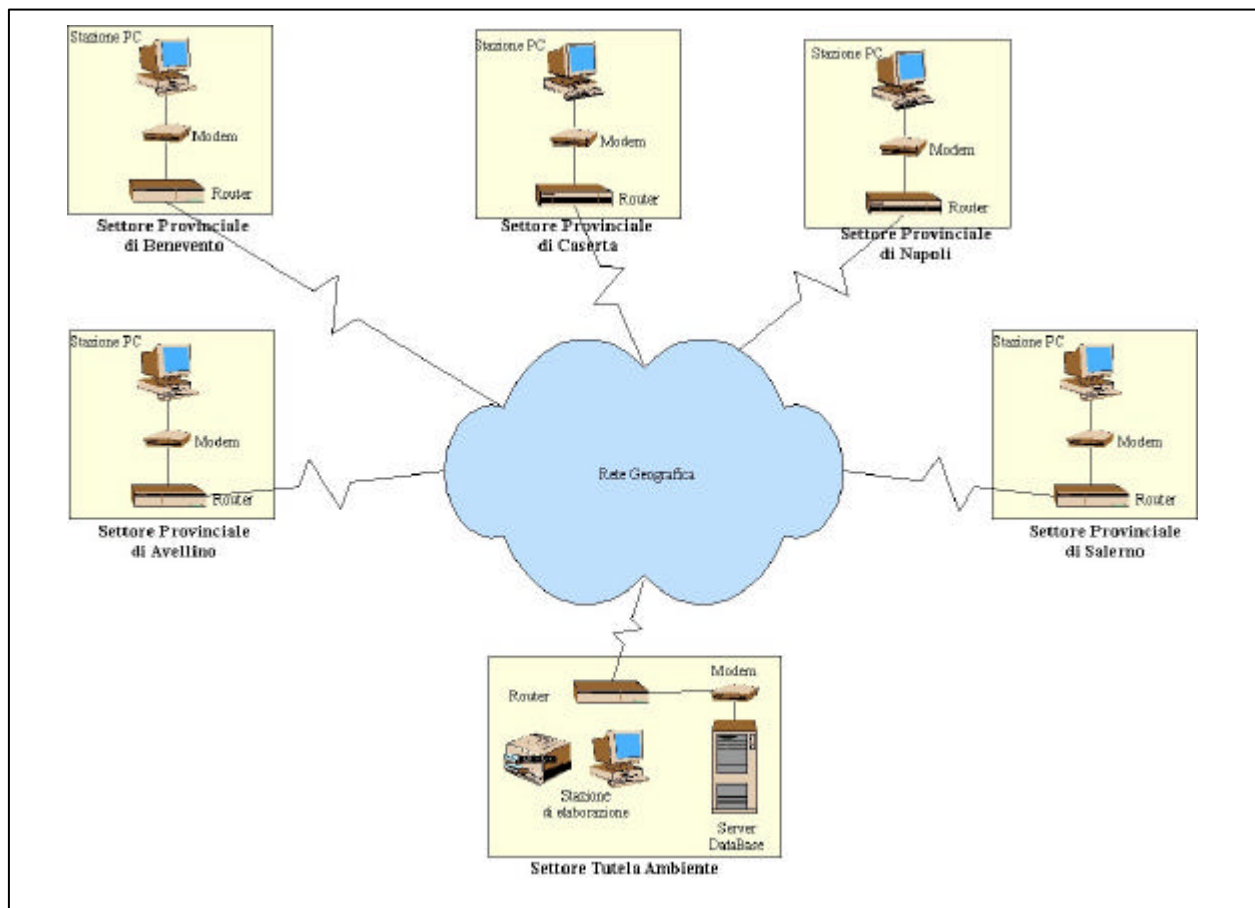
Stazione PC
Modem
Router
Settore Provinciale di Benevento

Stazione PC
Modem
Router
Settore Provinciale di Caserta

Stazione PC
Modem
Router
Settore Provinciale di Napoli

Stazione PC
Modem
Router
Settore Provinciale di Avellino

Rete Geografica

Stazione PC
Modem
Router
Settore Provinciale di Salerno

Router
Modem
Stazione di elaborazione
Server DataBase
Settore Tutela Ambiente